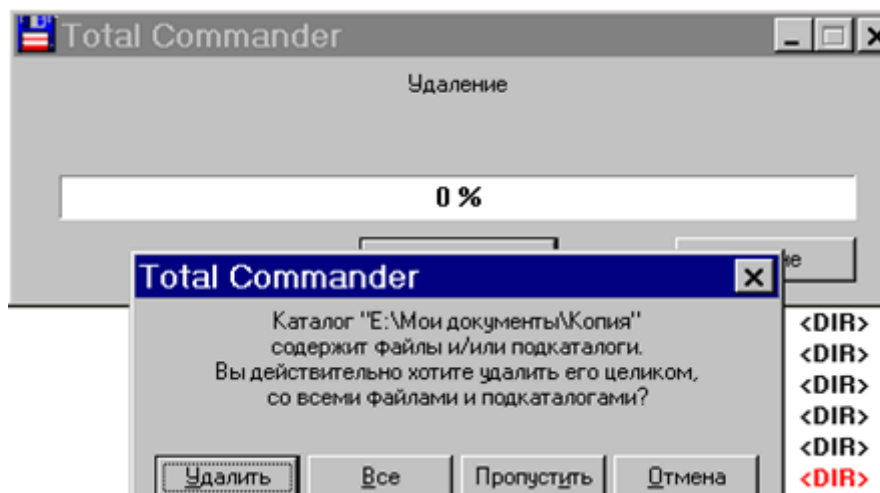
Total Commander

Удаление

0 %

не

Total Commander

Каталог "E:\Мои документы\Копия" содержит файлы и/или подкаталоги. Вы действительно хотите удалить его целиком, со всеми файлами и подкаталогами?

Удалить

Все

Пропустить

Отмена

<DIR>
<DIR>
<DIR>
<DIR>
<DIR>
<DIR>